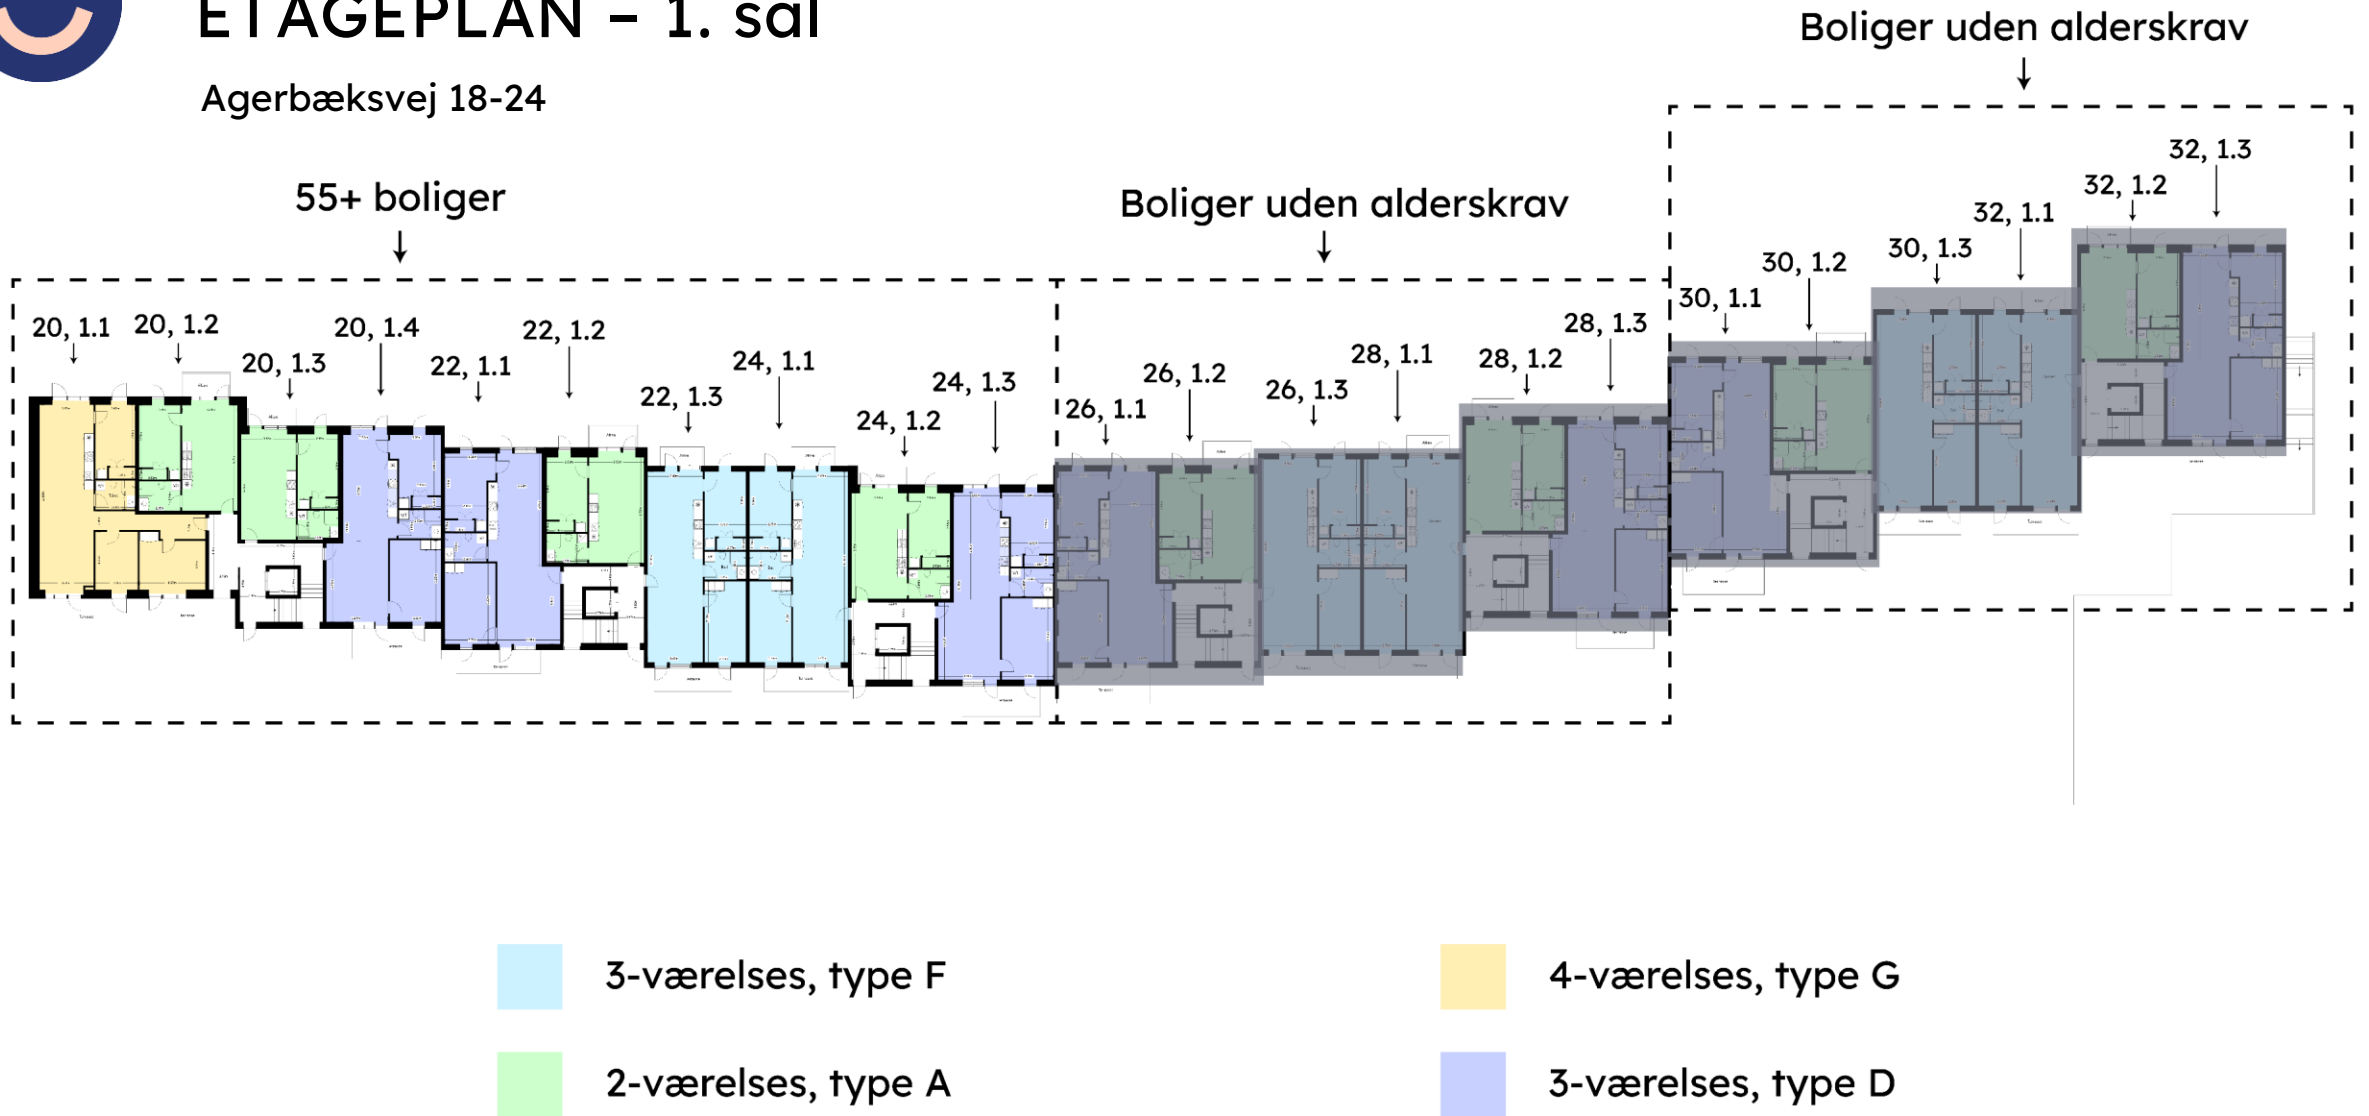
ETAGEPLAN – 1. sal

Agerbæksvej 18-24

Boliger uden alderskrav

55+ boliger

Boliger uden alderskrav

32, 1.3
32, 1.2
32, 1.1
30, 1.3
30, 1.2
30, 1.1
28, 1.3
28, 1.1
28, 1.2
26, 1.2
26, 1.3
26, 1.1
24, 1.3
24, 1.1
24, 1.2
22, 1.3
22, 1.2
22, 1.1
20, 1.4
20, 1.3
20, 1.2
20, 1.1

3-værelses, type F

4-værelses, type G

2-værelses, type A

3-værelses, type D